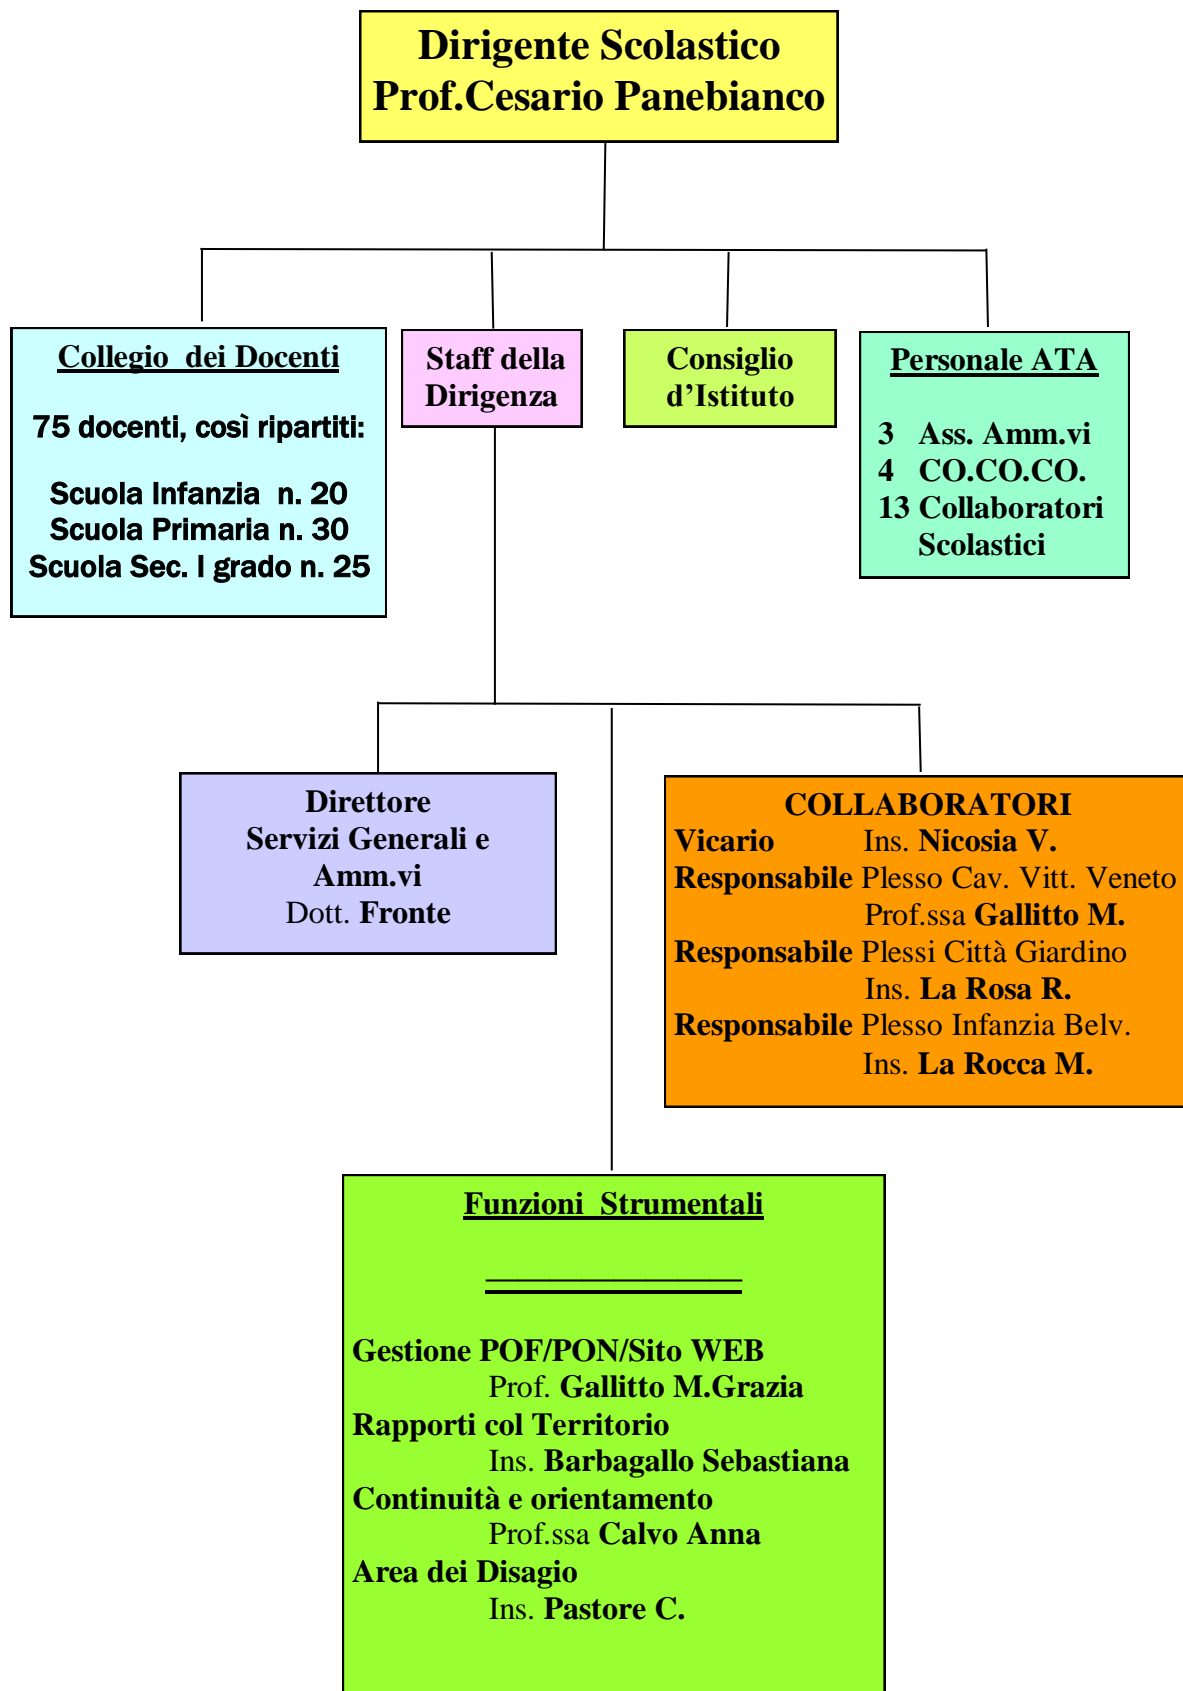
Dirigente Scolastico
Prof.Cesario Panebianco

Collegio dei Docenti

75 docenti, così ripartiti:

Scuola Infanzia n. 20
Scuola Primaria n. 30
Scuola Sec. I grado n. 25

Staff della Dirigenza

Consiglio d'Istituto

Personale ATA

3 Ass. Amm.vi
4 CO.CO.CO.
13 Collaboratori Scolastici

Direttore
Servizi Generali e Amm.vi
Dott. Fronte

COLLABORATORI
Vicario Ins. Nicosia V.
Responsabile Plesso Cav. Vitt. Veneto
Prof.ssa Gallitto M.
Responsabile Plessi Città Giardino
Ins. La Rosa R.
Responsabile Plesso Infanzia Belv.
Ins. La Rocca M.

Funzioni Strumentali

Gestione POF/PON/Sito WEB
Prof. Gallitto M.Grazia
Rapporti col Territorio
Ins. Barbagallo Sebastiana
Continuità e orientamento
Prof.ssa Calvo Anna
Area dei Disagio
Ins. Pastore C.